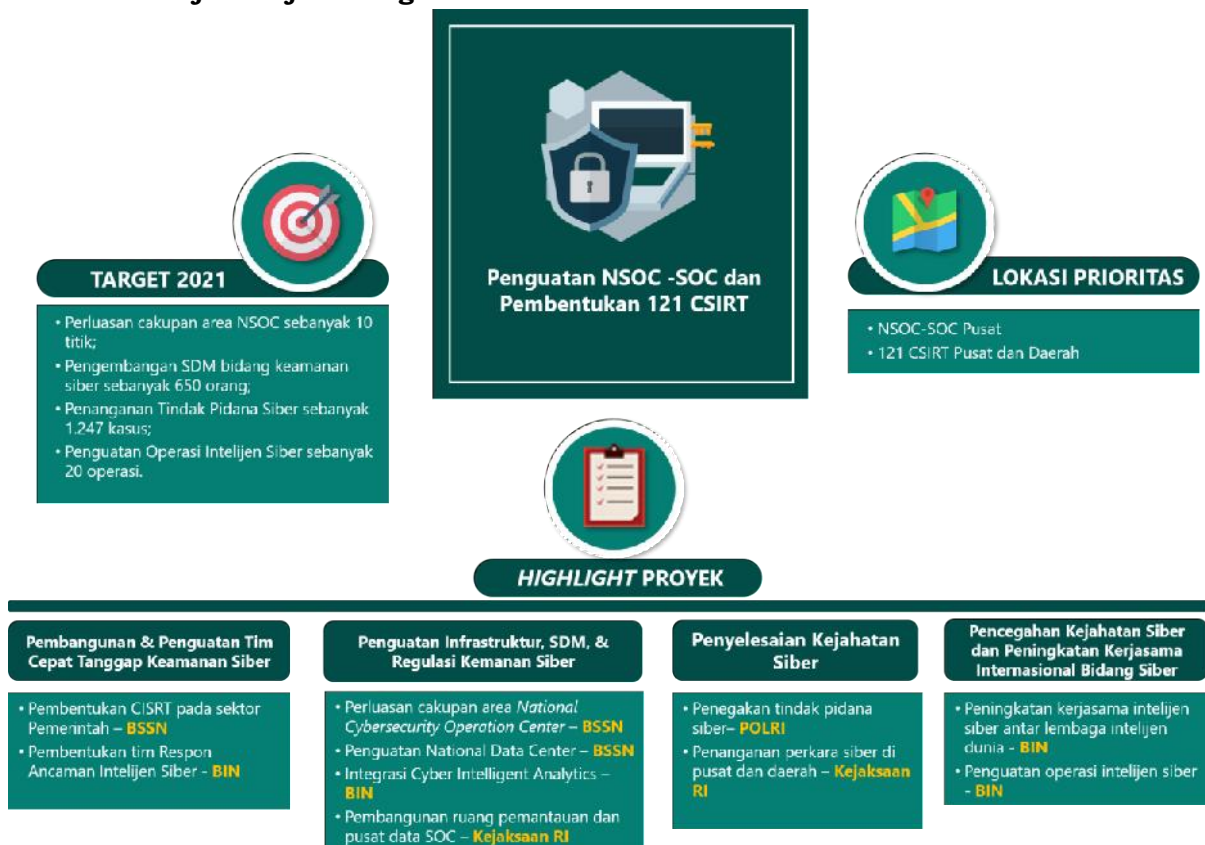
Penguatan NSOC -SOC dan Pembentukan 121 CSIRT

TARGET 2021

• Perluasan cakupan area NSOC sebanyak 10 titik;
• Pengembangan SDM bidang keamanan siber sebanyak 650 orang;
• Penanganan Tindak Pidana Siber sebanyak 1.247 kasus;
• Penguatan Operasi Intelijen Siber sebanyak 20 operasi.

LOKASI PRIORITAS

• NSOC-SOC Pusat
• 121 CSIRT Pusat dan Daerah

HIGHLIGHT PROYEK

Pembangunan & Penguatan Tim Cepat Tanggap Keamanan Siber

• Pembentukan CISRT pada sektor Pemerintah – BSSN
• Pembentukan tim Respon Ancaman Intelijen Siber - BIN

Penguatan Infrastruktur, SDM, & Regulasi Kemanan Siber

• Perluasan cakupan area National Cybersecurity Operation Center – BSSN
• Penguatan National Data Center – BSSN
• Integrasi Cyber Intelligent Analytics – BIN
• Pembangunan ruang pemantauan dan pusat data SOC – Kejaksaan RI

Penyelesaian Kejahatan Siber

• Penegakan tindak pidana siber– POLRI
• Penanganan perkara siber di pusat dan daerah – Kejaksaan RI

Pencegahan Kejahatan Siber dan Peningkatan Kerjasama Internasional Bidang Siber

• Peningkatan kerjasama intelijen siber antar lembaga intelijen dunia - BIN
• Penguatan operasi intelijen siber - BIN